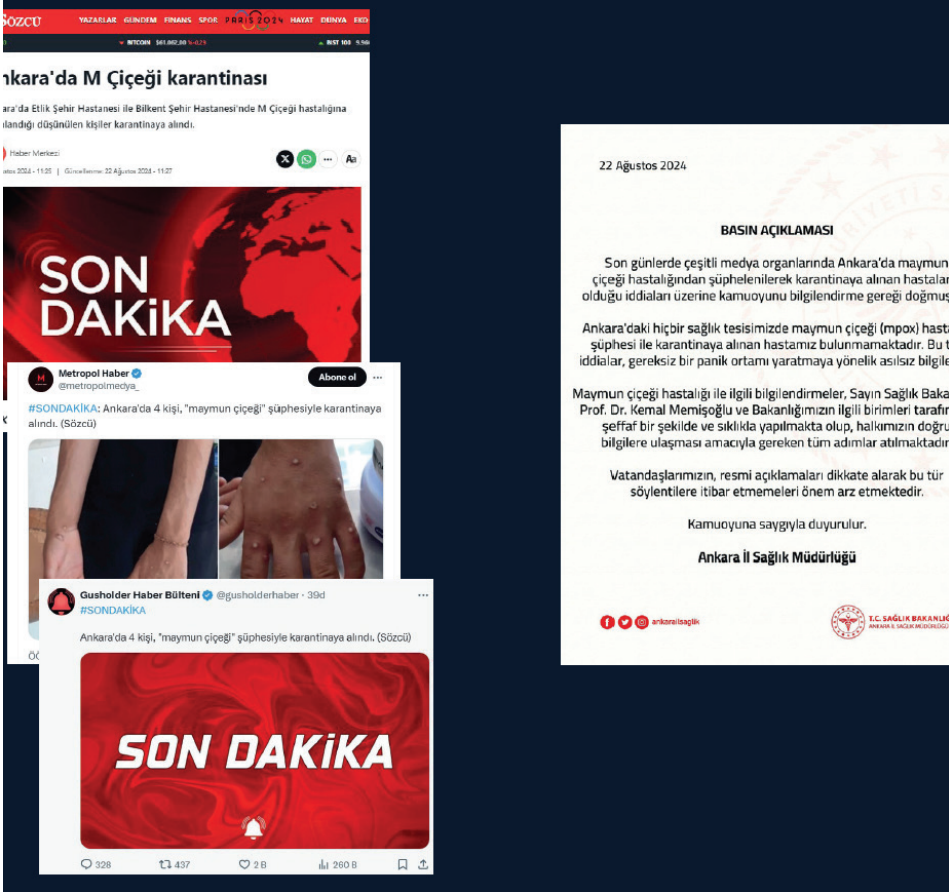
Sözcü YAZARLAR GÜNDEM FİNANS SPOR PARIS 2024 HAYAT DÜNYA EKO

BITCOIN $61.062,50 %-0,23 BIST 100 9.56

nkara'da M Çiçeği karantinası

ara'da Etlik Şehir Hastanesi ile Bilkent Şehir Hastanesi'nde M Çiçeği hastalığına ılandığı düşünülen kişiler karantinaya alındı.

Haber Merkezi

stos 2024 - 11:25 | Güncellenme: 22 Ağustos 2024 - 11:27

Aa

SON DAKiKA

Metropol Haber @metropolmedya_

Abone ol

#SONDAKİKA: Ankara'da 4 kişi, "maymun çiçeği" şüphesiyle karantinaya alındı. (Sözcü)

Gusholder Haber Bülteni @gusholderhaber · 39d
#SONDAKİKA

Ankara'da 4 kişi, "maymun çiçeği" şüphesiyle karantinaya alındı. (Sözcü)

SON DAKiKA

328 437 2 B 260 B

22 Ağustos 2024

BASIN AÇIKLAMASI

Son günlerde çeşitli medya organlarında Ankara'da maymun çiçeği hastalığından şüphelenilerek karantinaya alınan hastalar olduğu iddiaları üzerine kamuoyunu bilgilendirme gereği doğmuş

Ankara'daki hiçbir sağlık tesisimizde maymun çiçeği (mpox) hasta şüphesi ile karantinaya alınan hastamız bulunmamaktadır. Bu t iddialar, gereksiz bir panik ortamı yaratmaya yönelik asılsız bilgile

Maymun çiçeği hastalığı ile ilgili bilgilendirmeler, Sayın Sağlık Baka Prof. Dr. Kemal Memişoğlu ve Bakanlığımızın ilgili birimleri tarafın şeffaf bir şekilde ve sıklıkla yapılmakta olup, halkımızın doğru bilgilere ulaşması amacıyla gereken tüm adımlar atılmaktadır

Vatandaşlarımızın, resmi açıklamaları dikkate alarak bu tür söylentilere itibar etmemeleri önem arz etmektedir.

Kamuoyuna saygıyla duyurulur.

Ankara İl Sağlık Müdürlüğü

ankarailsaglik

T.C. SAĞLIK BAKANLIĞ ANKARA İL SAĞLIK MÜDÜRLÜĞ